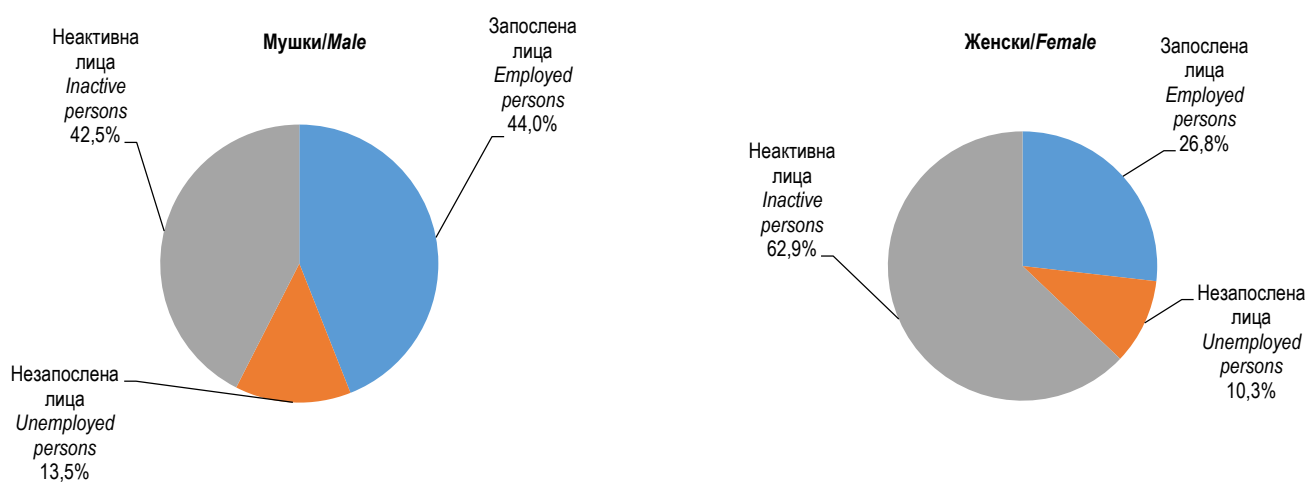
Мушки/*Male*

Неактивна лица *Inactive persons* 42,5%

Запослена лица *Employed persons* 44,0%

Незапослена лица *Unemployed persons* 13,5%

Женски/*Female*

Запослена лица *Employed persons* 26,8%

Неактивна лица *Inactive persons* 62,9%

Незапослена лица *Unemployed persons* 10,3%